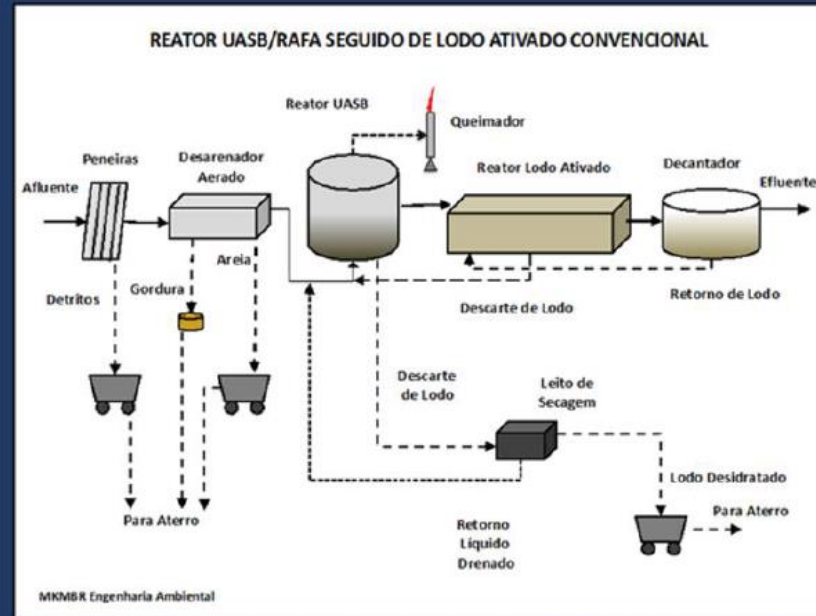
REATOR UASB/RAFA SEGUIDO DE LODO ATIVADO CONVENCIONAL

Reator UASB

Queimador

Peneiras

Desarenador Aerado

Reator Lodo Ativado

Decantador

Afluente

Efluente

Areia

Gordura

Detritos

Descarte de Lodo

Retorno de Lodo

Descarte de Lodo

Leito de Secagem

Lodo Desidratado

Para Aterro

Para Aterro

Retorno Líquido Drenado

MKMBR Engenharia Ambiental